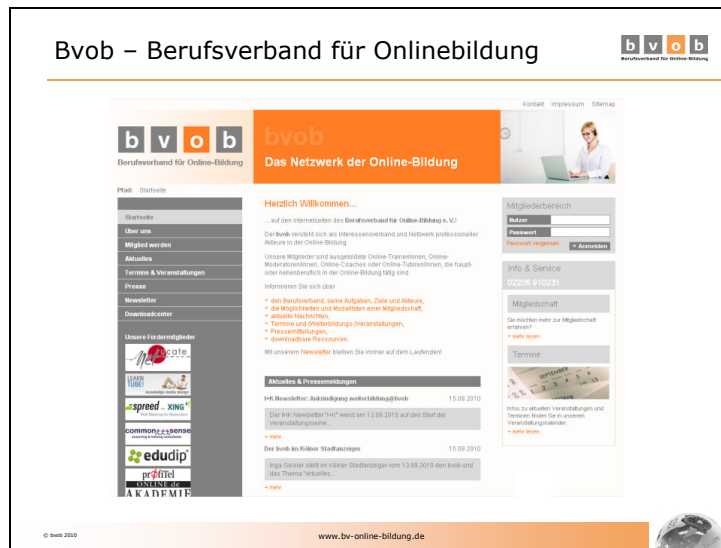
Bvob – Berufsverband für Onlinebildung

b v o b
Berufsverband für Online-Bildung

Kontakt Impressum Sitemap

b v o b
Berufsverband für Online-Bildung

bvob
Das Netzwerk der Online-Bildung

Pfad: Startseite

Startseite
Über uns
Mitglied werden
Aktuelles
Termine & Veranstaltungen
Presse
Newsletter
Downloadcenter

Unsere Fördermitglieder
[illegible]cate
LEARN TUBE!
spreed XING
commonsense
edudip
profiTel ONLINE.de
AKADEMIE

Herzlich Willkommen...

... auf den Internetseiten des Berufsverband für Online-Bildung e. V.!

Der bvob versteht sich als Interessensverband und Netzwerk professioneller Akteure in der Online-Bildung.

Unsere Mitglieder sind ausgebildete Online-TrainerInnen, Online-ModeratorInnen, Online-Coaches oder Online-TutorInnen, die haupt- oder nebenberuflich in der Online-Bildung tätig sind.

Informieren Sie sich über

» den Berufsverband, seine Aufgaben, Ziele und Akteure,
» die Möglichkeiten und Modalitäten einer Mitgliedschaft,
» aktuelle Nachrichten,
» Termine und Weiterbildungs-Veranstaltungen,
» Pressemitteilungen,
» downloadbare Ressourcen.

Mit unserem Newsletter bleiben Sie immer auf dem Laufenden!

Aktuelles & Pressemeldungen

I+K Newsletter: Ankündigung weiterbildung@bvob 15.09.2010

Der I+K Newsletter "I+K" wird am 13.09.2010 auf den Start der Veranstaltungsreihe...

» mehr

Der bvob im Kölner Stadtanzeiger 15.09.2010

Inga Geisler stellt im Kölner Stadtanzeiger vom 13.09.2010 den bvob und das Thema "virtuelles...

» mehr

Mitgliederbereich
Nutzer
Passwort
Passwort vergessen
Anmelden

Info & Service
02206 910231

Mitgliedschaft
Sie möchten mehr zur Mitgliedschaft erfahren?
» mehr lesen

Termine
Infos zu aktuellen Veranstaltungen und Terminen finden Sie in unserem Veranstaltungskalender.
» mehr lesen

© bvob 2010

www.bv-online-bildung.de